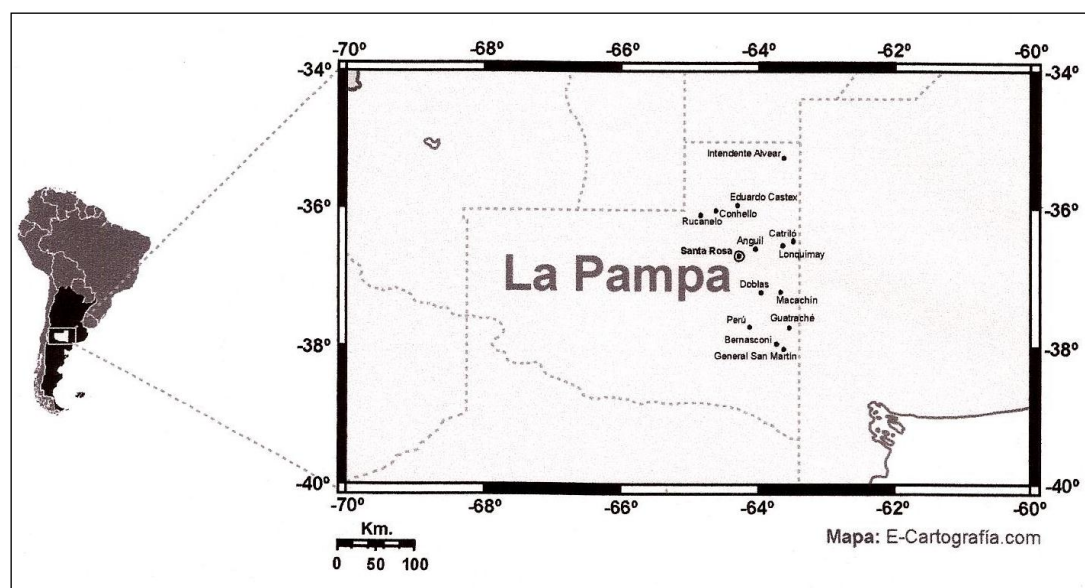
-70º -68º -66º -64º -62º -60º

-34º -34º

Intendente Alvear

-36º Eduardo Castex -36º

Conhello

Rucanelo

Catriló

Anguil

Santa Rosa

Lonquimay

La Pampa

Doblas

Macachín

Perú

Guatraché

-38º Bernasconi -38º

General San Martín

-40º -40º

-70º -68º -66º -64º -62º -60º

Km.

0 50 100

Mapa: E-Cartografía.com